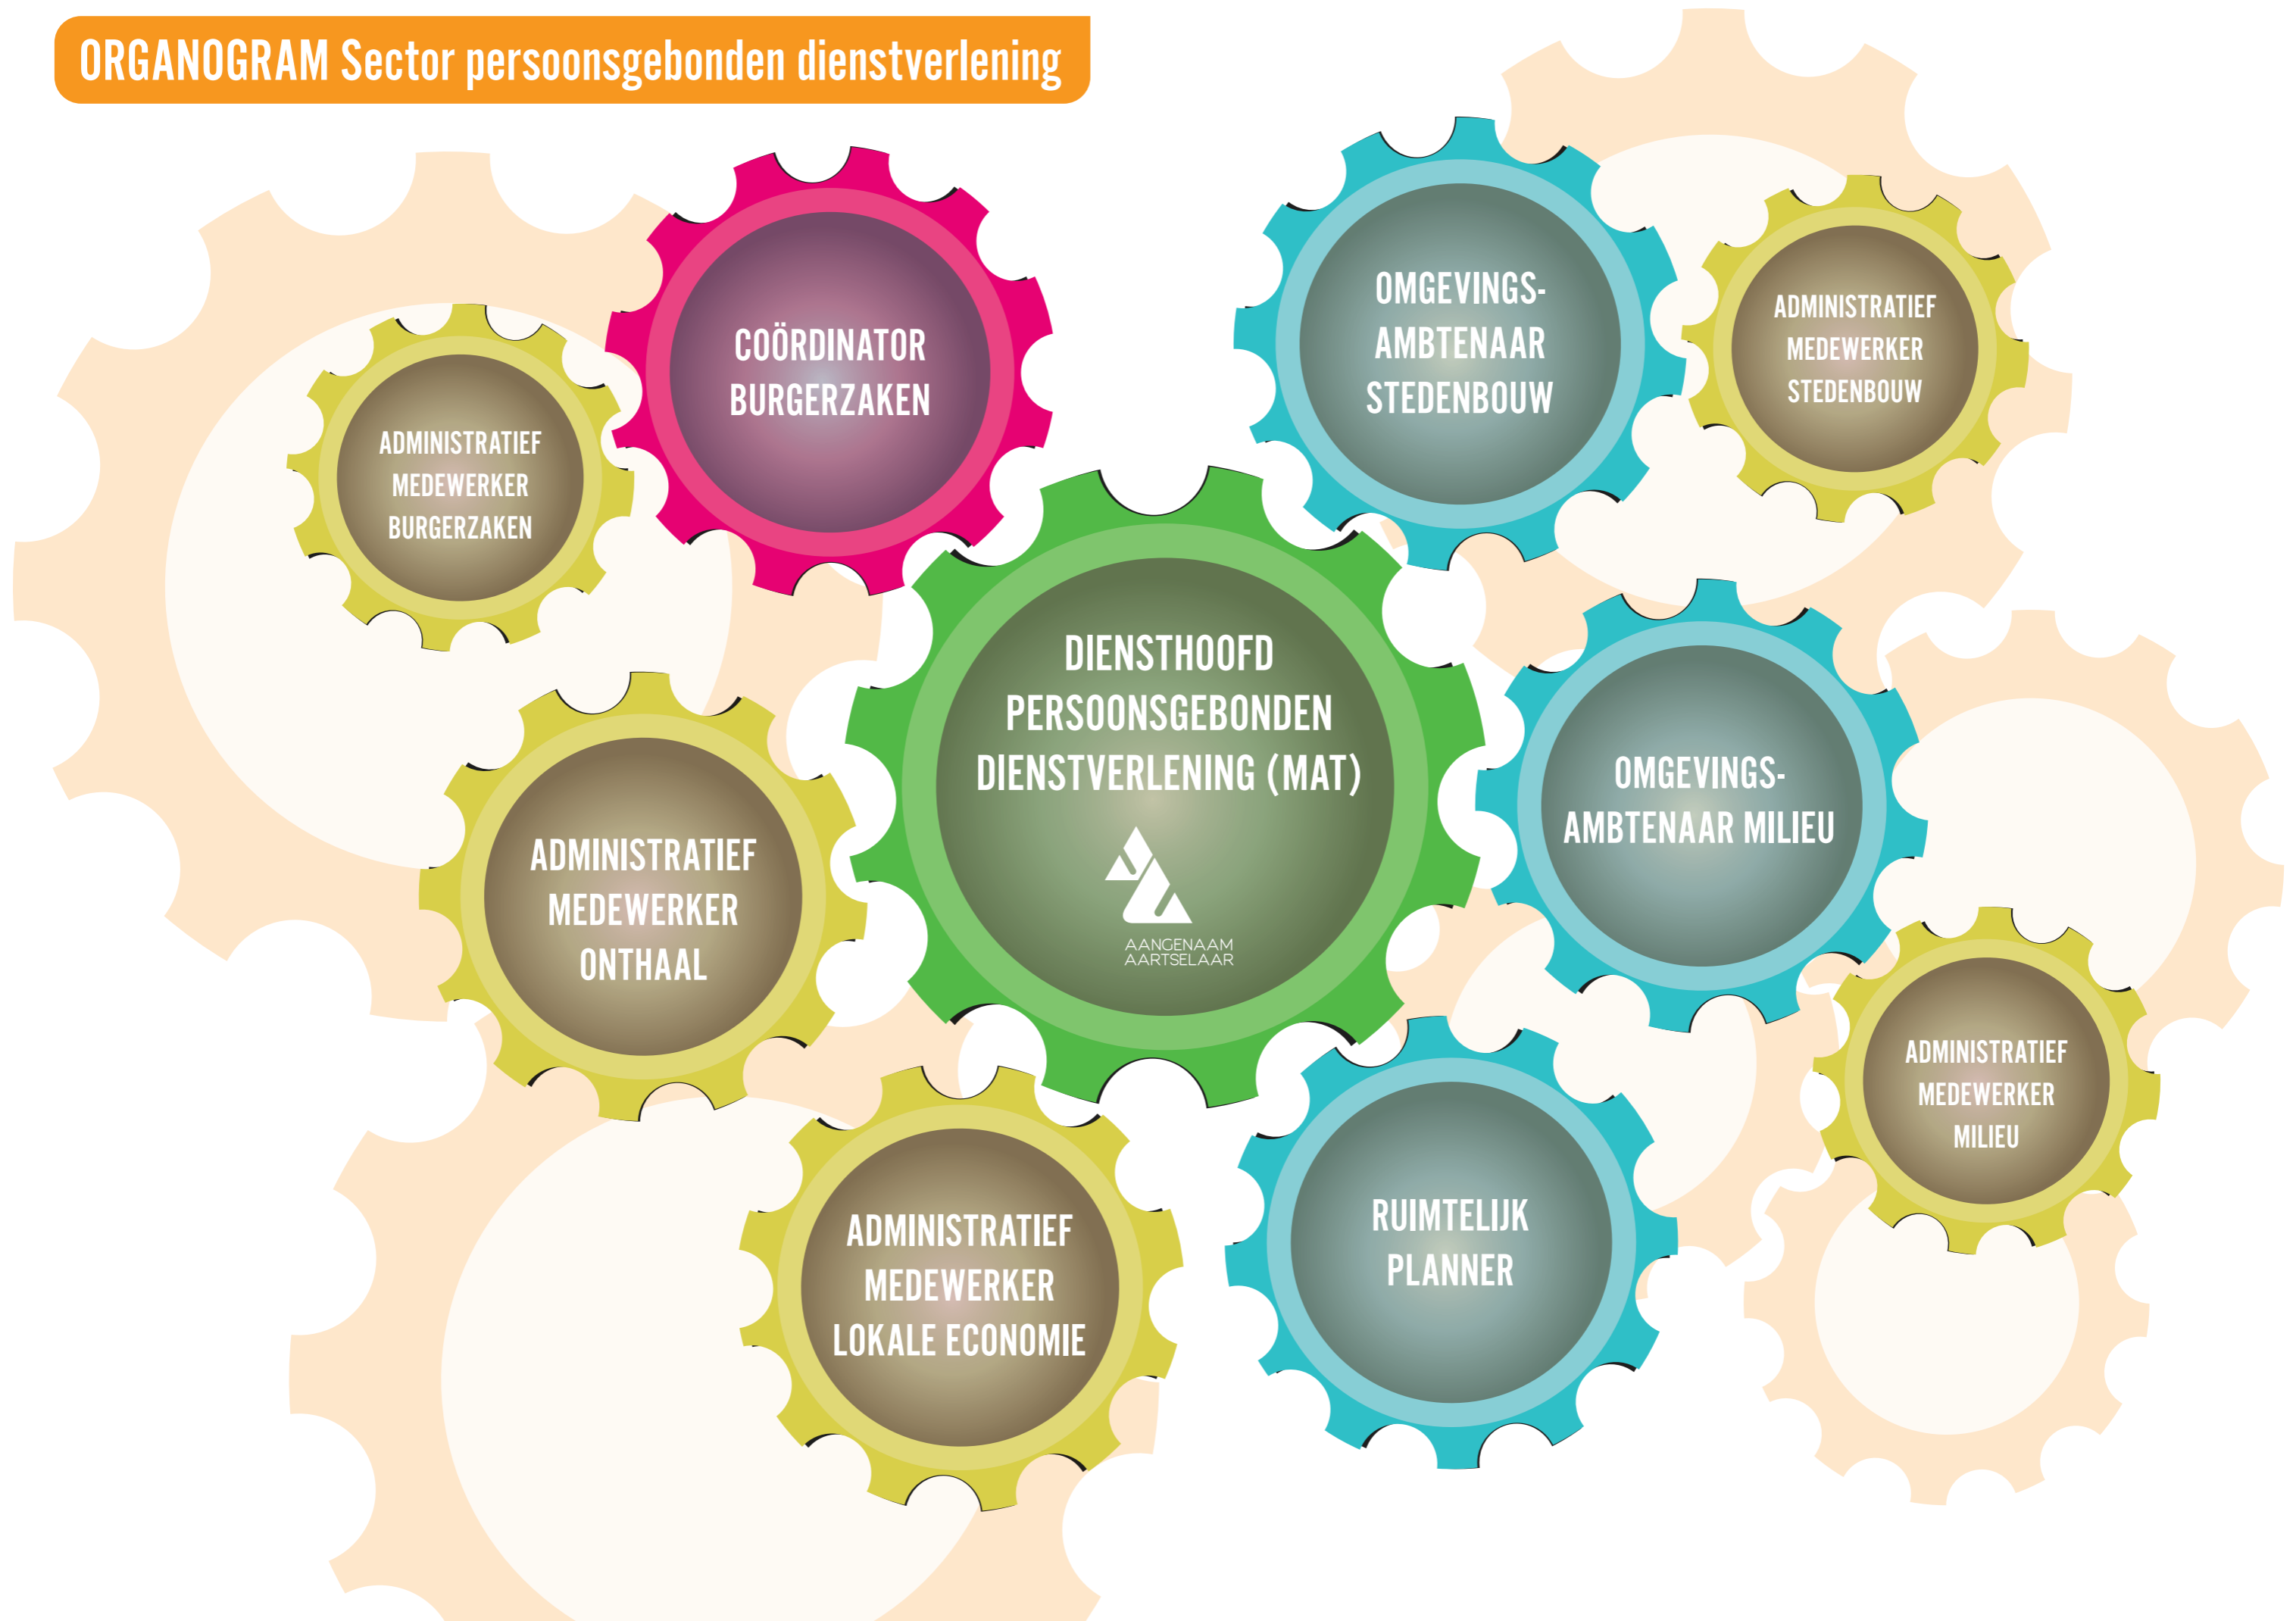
ORGANOGRAM Sector persoonsgebonden dienstverlening

COÖRDINATOR BURGERZAKEN

ADMINISTRATIEF MEDEWERKER BURGERZAKEN

OMGEVINGS-AMBTENAAR STEDENBOUW

ADMINISTRATIEF MEDEWERKER STEDENBOUW

DIENSTHOOFD PERSOONSGEBONDEN DIENSTVERLENING (MAT)

AANGENAAM AARTSELAAR

ADMINISTRATIEF MEDEWERKER ONTHAAL

OMGEVINGS-AMBTENAAR MILIEU

ADMINISTRATIEF MEDEWERKER MILIEU

ADMINISTRATIEF MEDEWERKER LOKALE ECONOMIE

RUIMTELIJK PLANNER